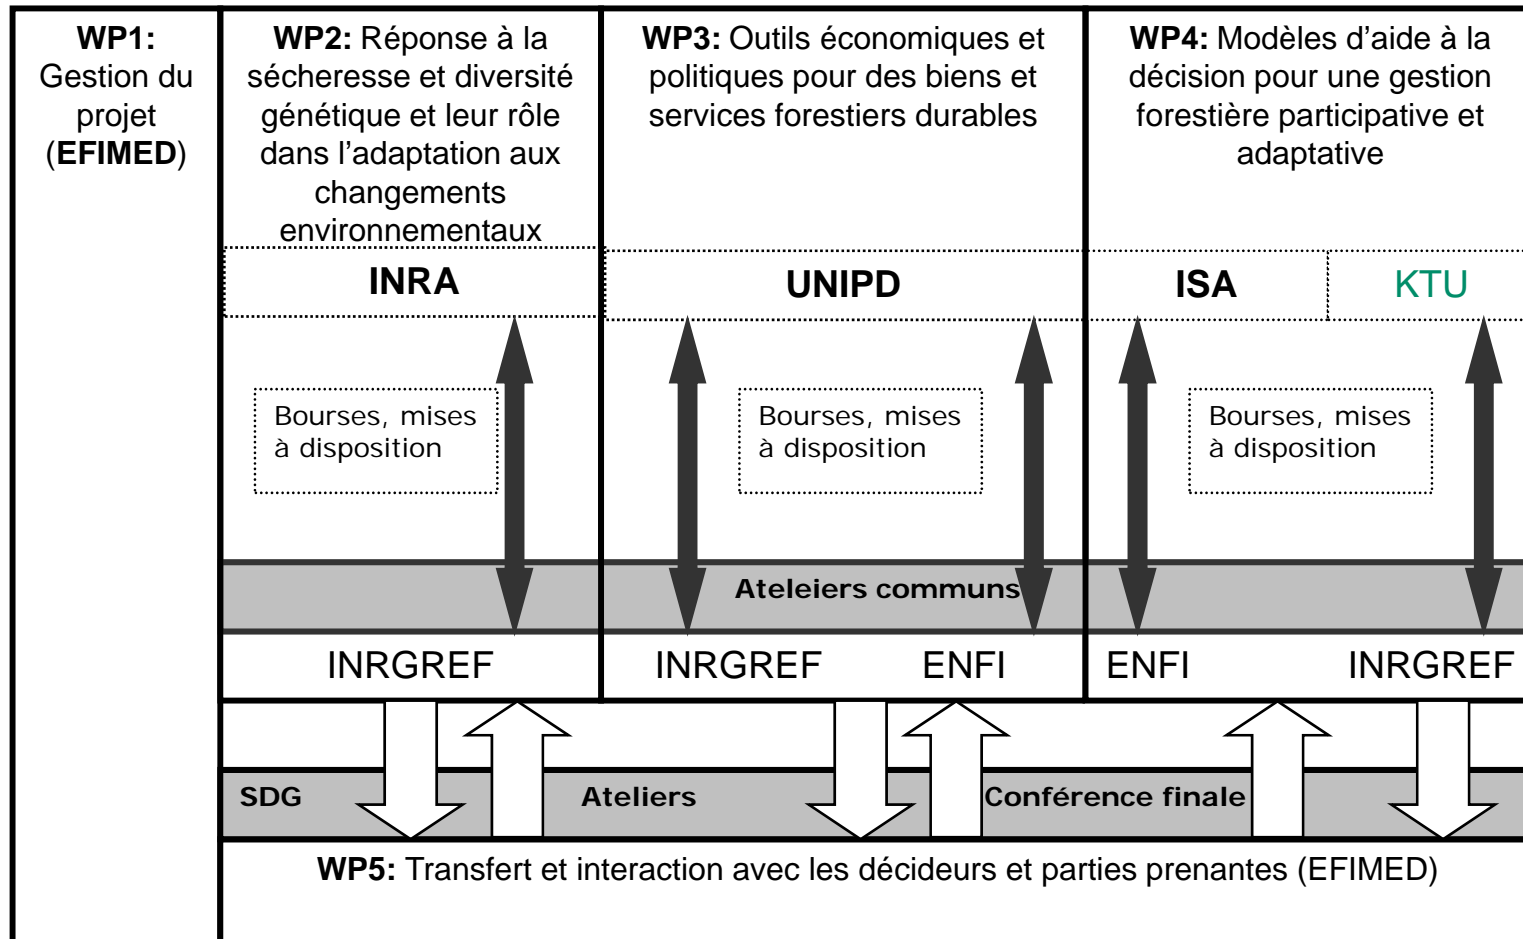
**WP1:** Gestion du projet (**EFIMED**)

**WP2:** Réponse à la sécheresse et diversité génétique et leur rôle dans l'adaptation aux changements environnementaux

**WP3:** Outils économiques et politiques pour des biens et services forestiers durables

**WP4:** Modèles d'aide à la décision pour une gestion forestière participative et adaptative

**INRA**

**UNIPD**

**ISA**

KTU

Bourses, mises à disposition

Bourses, mises à disposition

Bourses, mises à disposition

**Ateliers communs**

INRGREF

INRGREF

ENFI

ENFI

INRGREF

**SDG**

**Ateliers**

**Conférence finale**

**WP5:** Transfert et interaction avec les décideurs et parties prenantes (EFIMED)